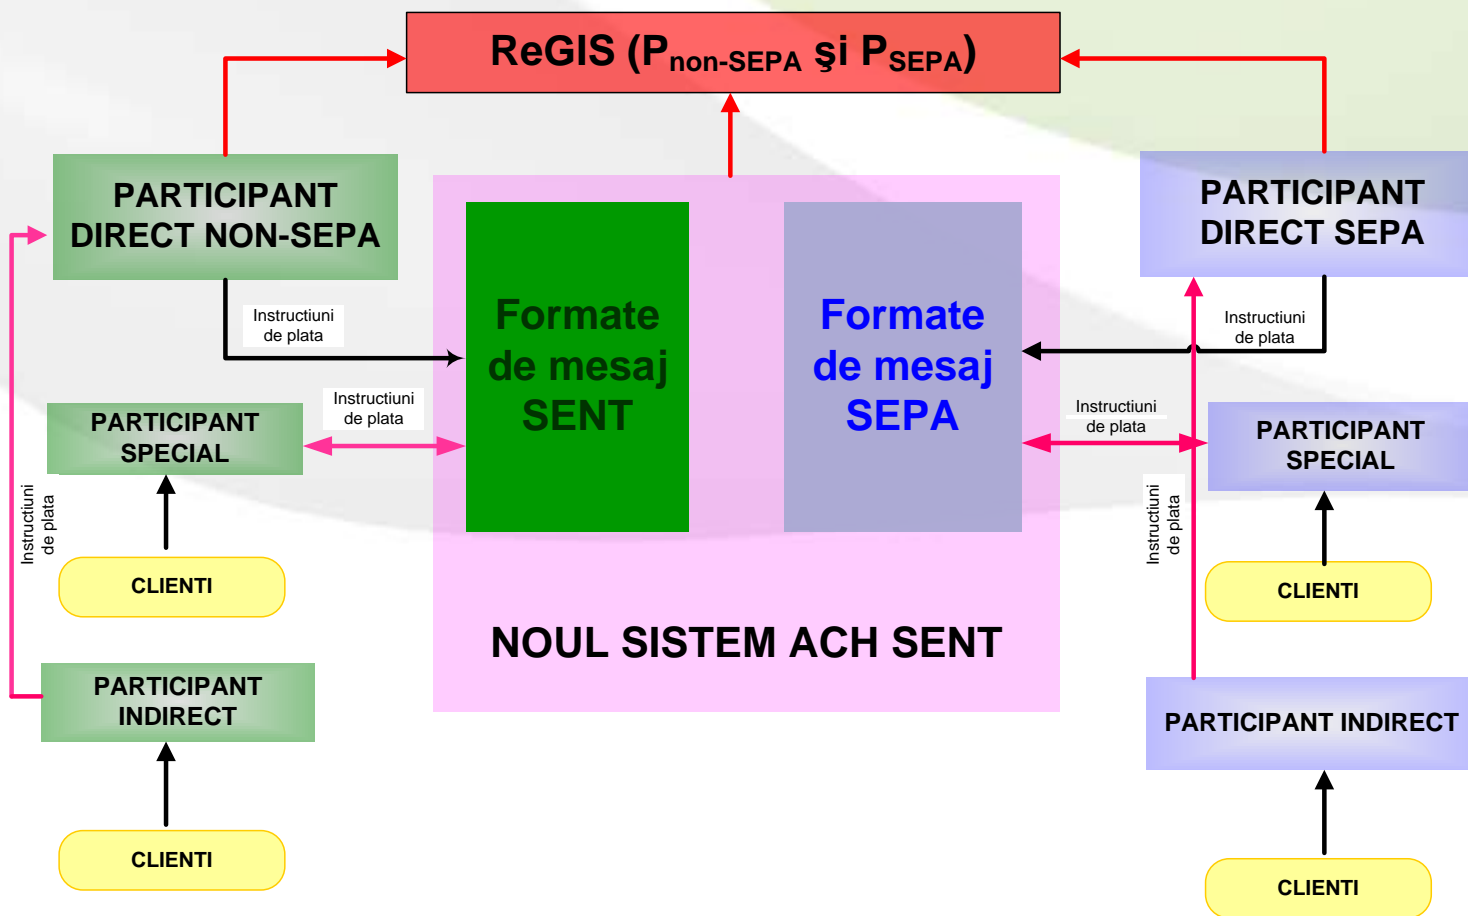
ReGIS ($P_{non-SEPA}$ şi $P_{SEPA}$)

PARTICIPANT DIRECT NON-SEPA

Instructiuni de plata

Formate de mesaj SENT

Formate de mesaj SEPA

PARTICIPANT DIRECT SEPA

Instructiuni de plata

PARTICIPANT SPECIAL

Instructiuni de plata

Instructiuni de plata

PARTICIPANT SPECIAL

Instructiuni de plata

CLIENTI

Instructiuni de plata

CLIENTI

NOUL SISTEM ACH SENT

PARTICIPANT INDIRECT

PARTICIPANT INDIRECT

CLIENTI

CLIENTI